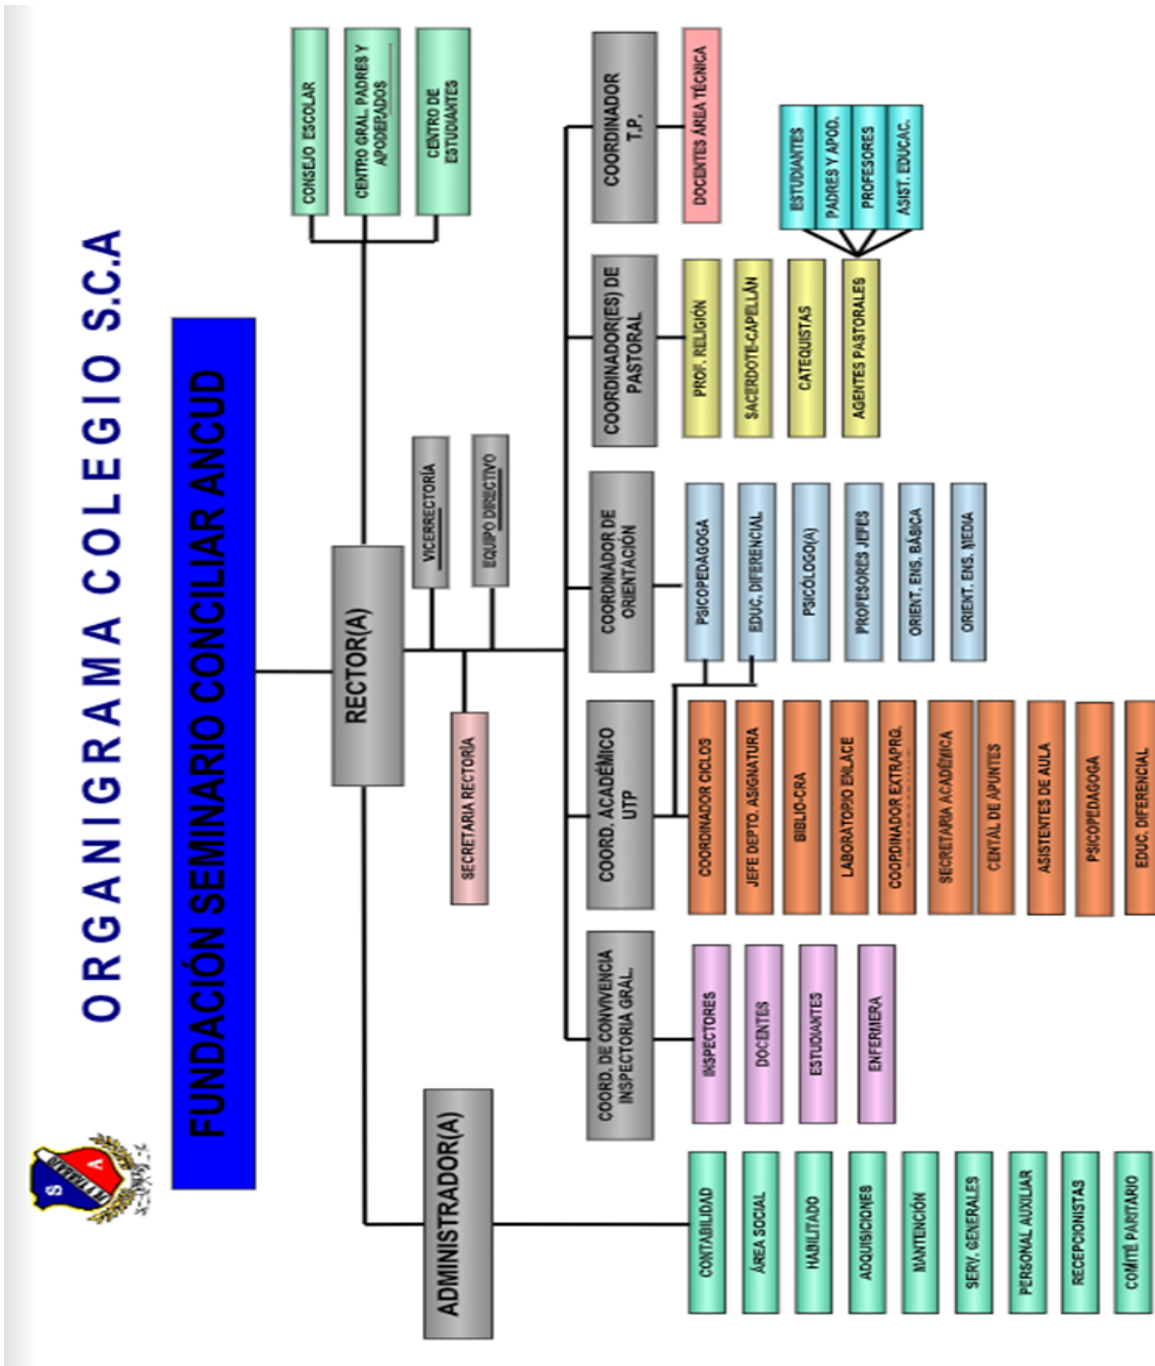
ORGANIGRAMA COLEGIO S.C.A

FUNDACIÓN SEMINARIO CONCILIAR ANCUD

S A

CONSEJO ESCOLAR

CENTRO GRAL. PADRES Y APODERADOS

CENTRO DE ESTUDIANTES

RECTOR(A)

VICERRECTORÍA

EQUIPO DIRECTIVO

SECRETARIA RECTORÍA

ADMINISTRADOR(A)

COORDINADOR T.P.

DOCENTES ÁREA TÉCNICA

COORDINADOR(ES) DE PASTORAL

PROF. RELIGIÓN

SACERDOTE-CAPELLÁN

CATEQUISTAS

AGENTES PASTORALES

ESTUDIANTES

PADRES Y APOD.

PROFESORES

ASIST. EDUCAC.

COORDINADOR DE ORIENTACIÓN

PSICOPEDAGOGA

EDUC. DIFERENCIAL

PSICÓLOGO(A)

PROFESORES JEFES

ORIENT. ENS. BÁSICA

ORIENT. ENS. MEDIA

COORD. ACADÉMICO UTP

COORDINADOR CICLOS

JEFE DEPTO. ASIGNATURA

BIBLIO-CRA

LABORATORIO ENLACE

COORDINADOR EXTRAPRG.

SECRETARIA ACADÉMICA

CENTAL DE APUNTES

ASISTENTES DE AULA

PSICOPEDAGOGA

EDUC. DIFERENCIAL

COORD. DE CONVIVENCIA INSPECTORIA GRAL.

INSPECTORES

DOCENTES

ESTUDIANTES

ENFERMERIA

CONTABILIDAD

ÁREA SOCIAL

HABILITADO

ADQUISICIONES

MANTENCIÓN

SERV. GENERALES

PERSONAL AUXILIAR

RECEPCIONISTAS

COMITÉ PARITARIO